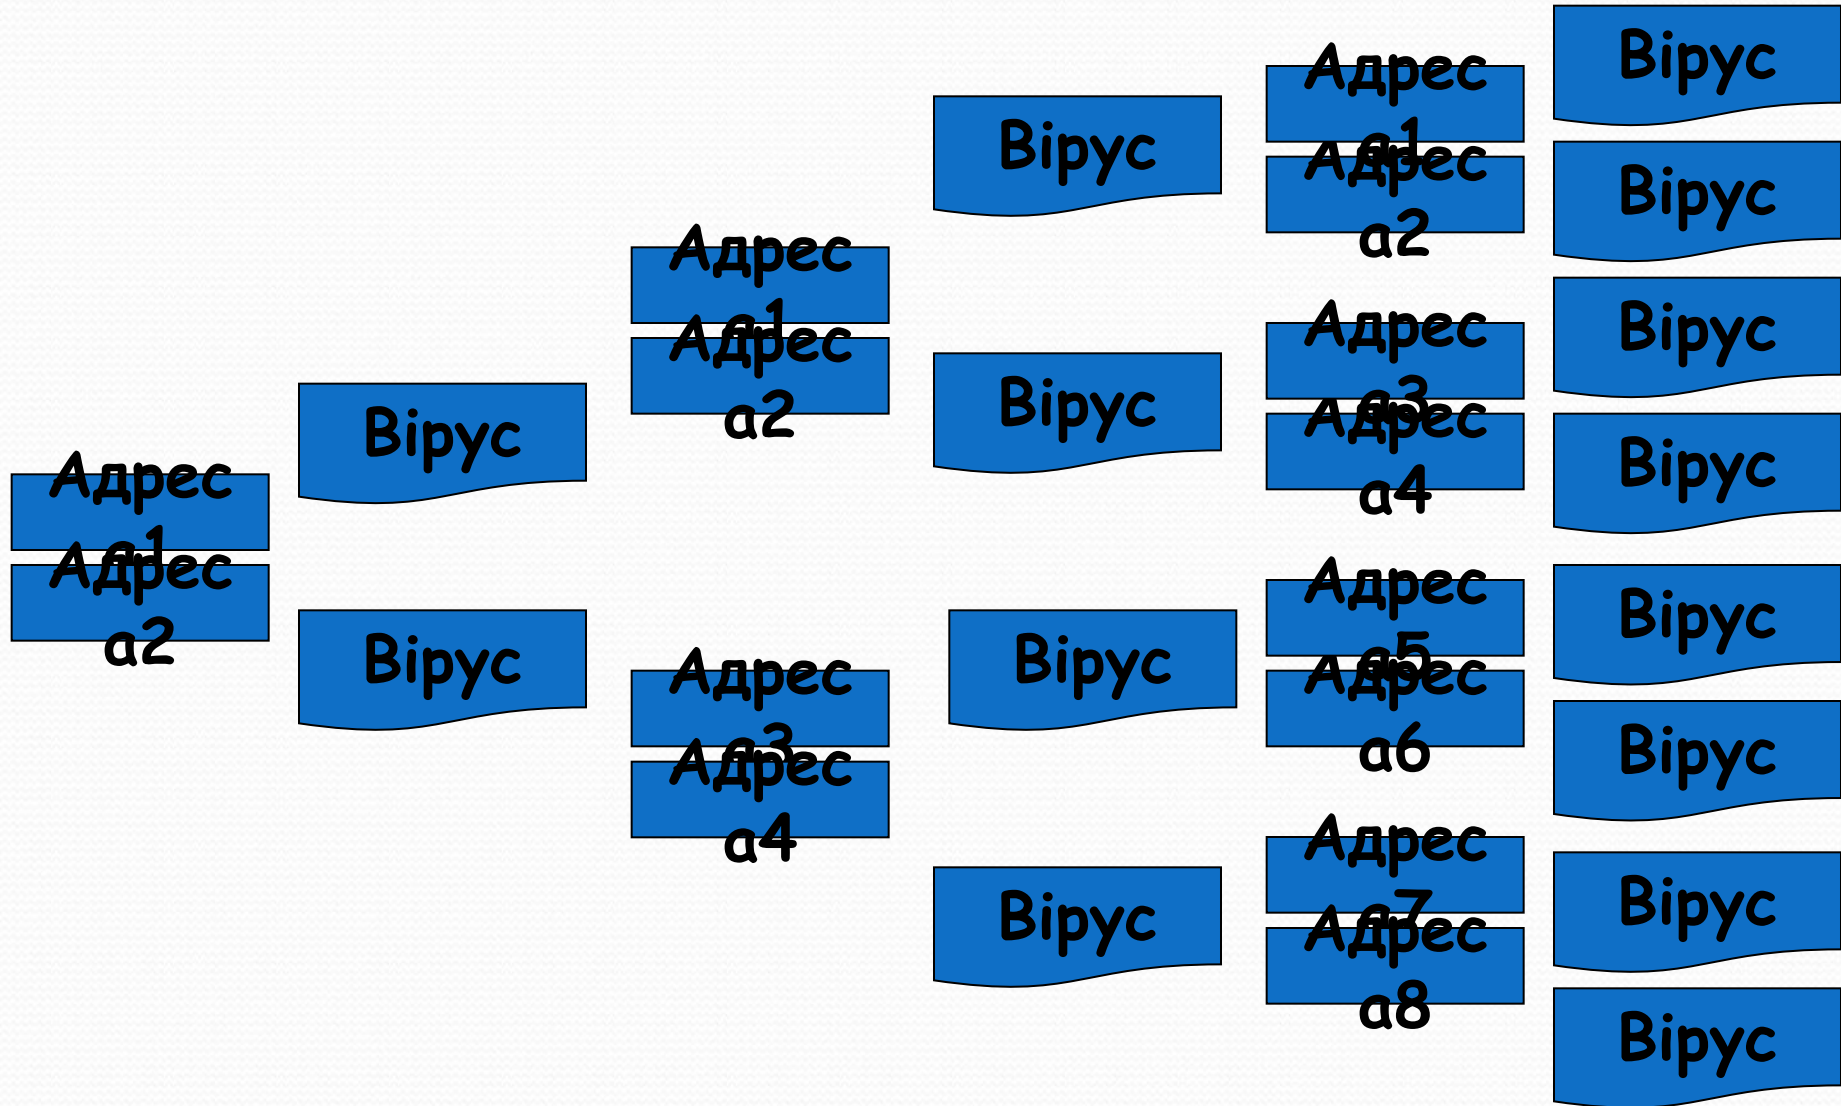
Адреса1
Адреса2

Вірус
Вірус

Адреса1
Адреса2
Адреса3
Адреса4

Вірус
Вірус
Вірус
Вірус

Адреса1
Адреса2
Адреса3
Адреса4
Адреса5
Адреса6
Адреса7
Адреса8

Вірус
Вірус
Вірус
Вірус
Вірус
Вірус
Вірус
Вірус